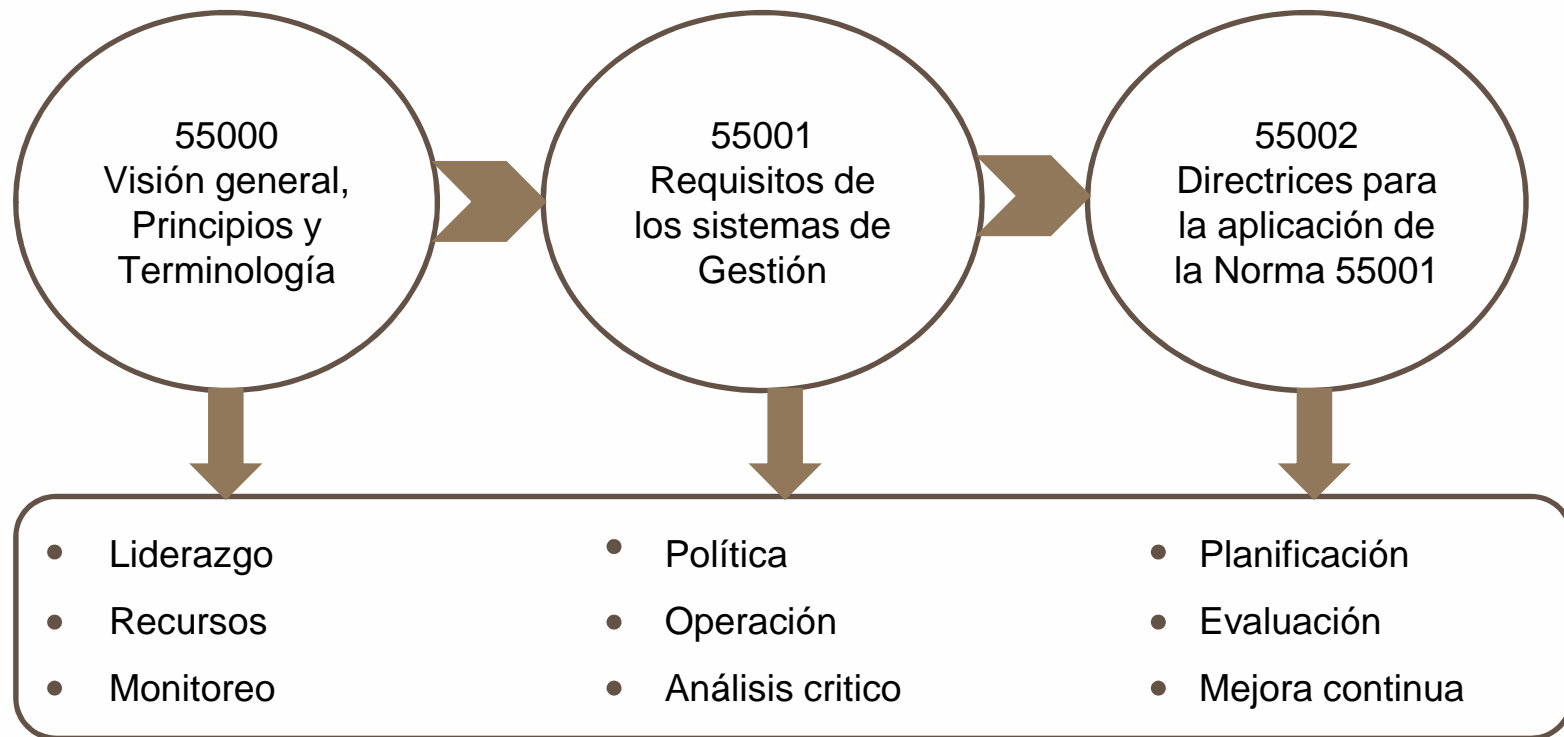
55000
Visión general, Principios y Terminología

55001
Requisitos de los sistemas de Gestión

55002
Directrices para la aplicación de la Norma 55001

- Liderazgo
- Recursos
- Monitoreo

- Política
- Operación
- Análisis critico

- Planificación
- Evaluación
- Mejora continua